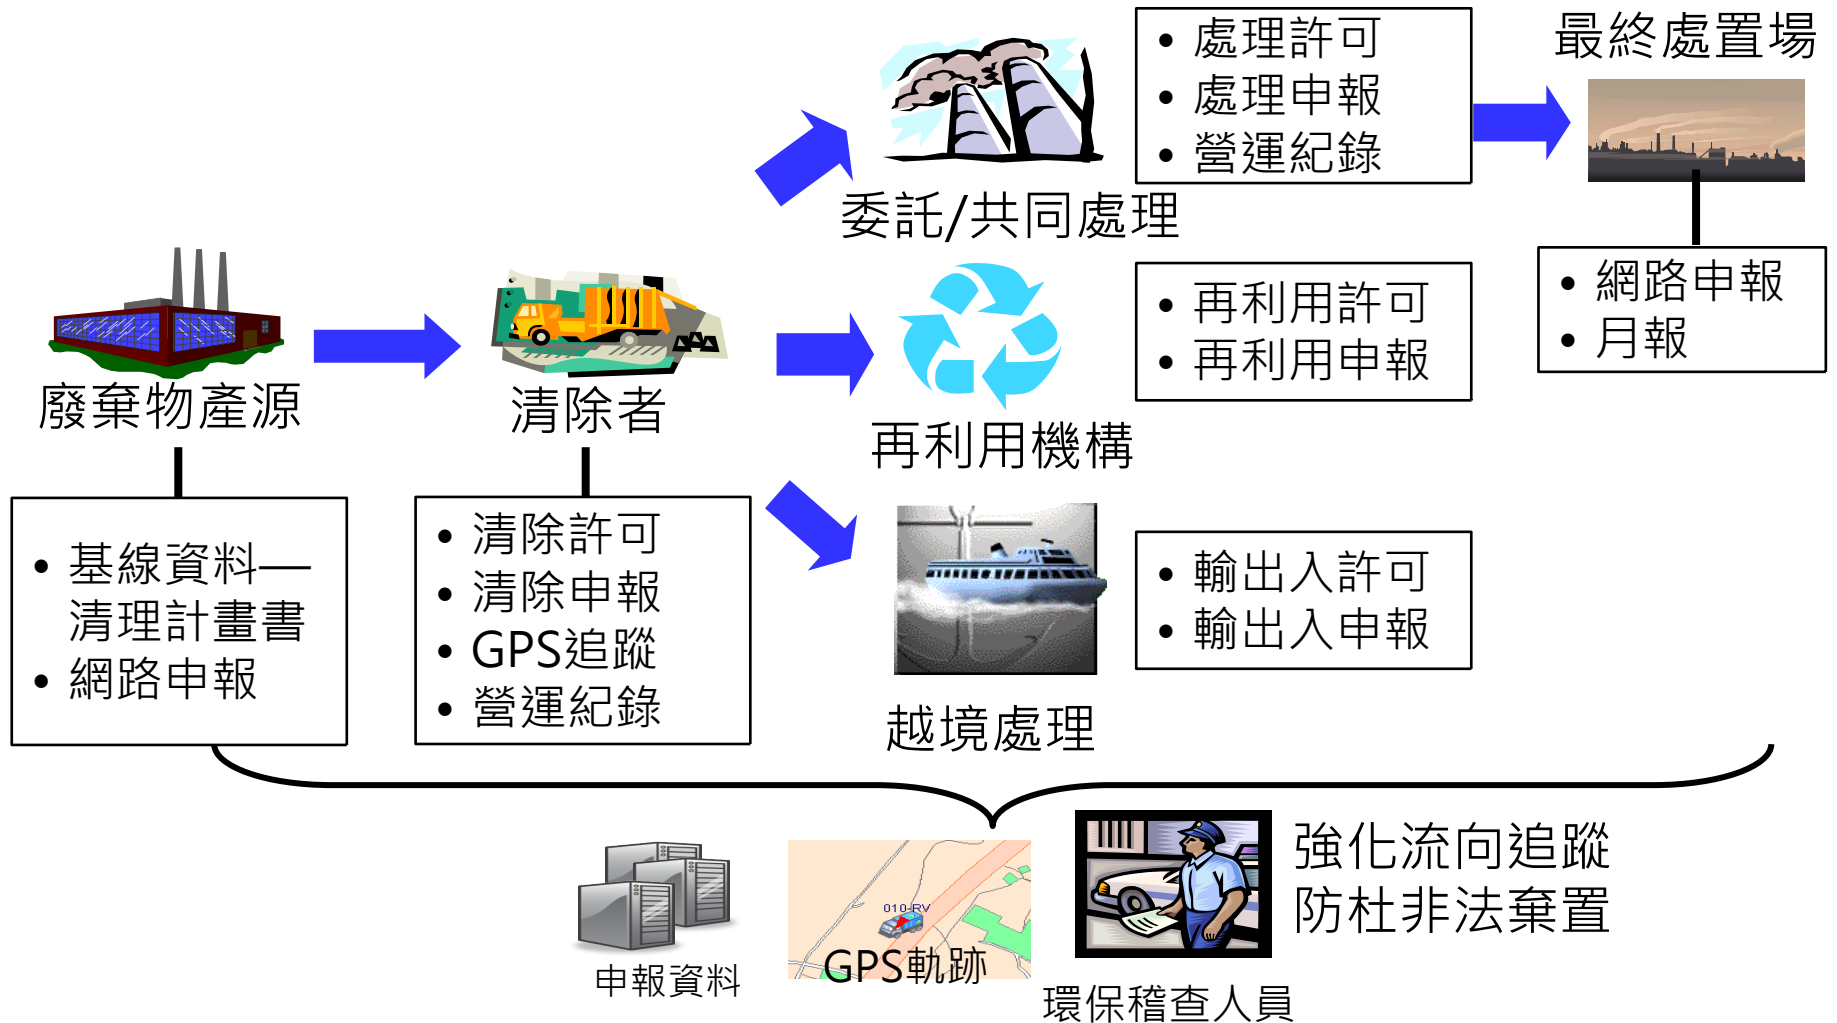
• 處理許可
• 處理申報
• 營運紀錄

最終處置場

委託/共同處理

• 網路申報
• 月報

廢棄物產源

清除者

• 再利用許可
• 再利用申報

再利用機構

• 基線資料—清理計畫書
• 網路申報

• 清除許可
• 清除申報
• GPS追蹤
• 營運紀錄

• 輸出入許可
• 輸出入申報

越境處理

強化流向追蹤
防杜非法棄置

010-RV

申報資料

GPS軌跡

環保稽查人員